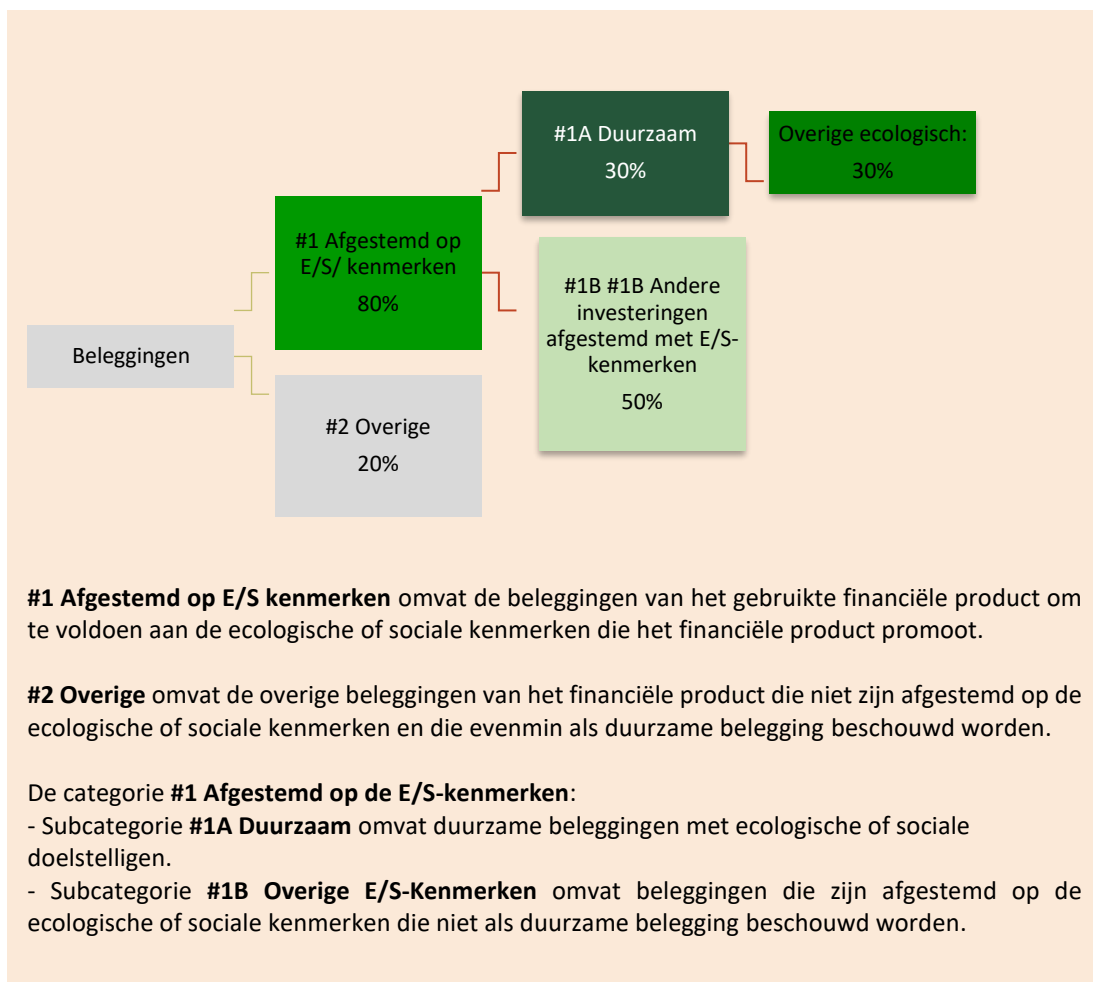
#1A Duurzaam
30%

Overige ecologisch:
30%

#1 Afgestemd op E/S/ kenmerken
80%

#1B #1B Andere investeringen afgestemd met E/S-kenmerken
50%

Beleggingen

#2 Overige
20%

**#1 Afgestemd op E/S kenmerken** omvat de beleggingen van het gebruikte financiële product om te voldoen aan de ecologische of sociale kenmerken die het financiële product promoot.

**#2 Overige** omvat de overige beleggingen van het financiële product die niet zijn afgestemd op de ecologische of sociale kenmerken en die evenmin als duurzame belegging beschouwd worden.

De categorie **#1 Afgestemd op de E/S-kenmerken**:
- Subcategorie **#1A Duurzaam** omvat duurzame beleggingen met ecologische of sociale doelstelligen.
- Subcategorie **#1B Overige E/S-Kenmerken** omvat beleggingen die zijn afgestemd op de ecologische of sociale kenmerken die niet als duurzame belegging beschouwd worden.